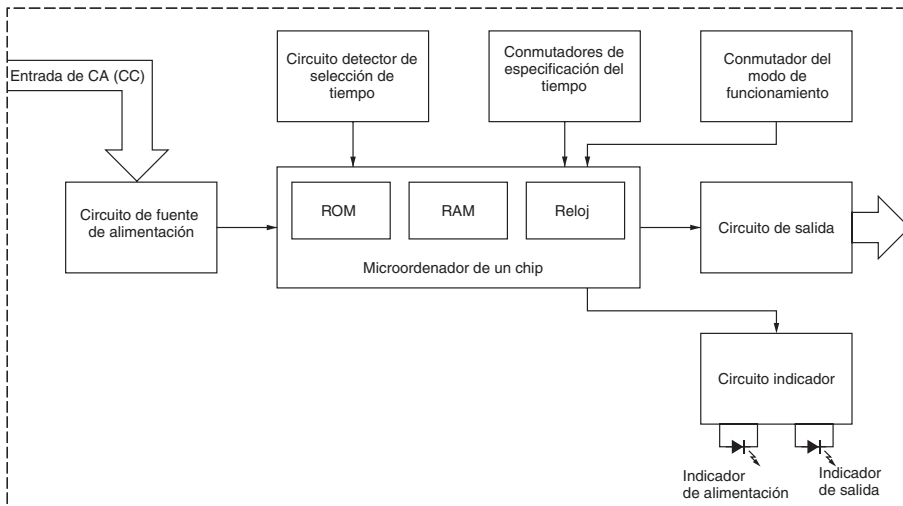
Entrada de CA (CC)

Circuito detector de selección de tiempo

Conmutadores de especificación del tiempo

Conmutador del modo de funcionamiento

Circuito de fuente de alimentación

ROM

RAM

Reloj

Microordenador de un chip

Circuito de salida

Circuito indicador

Indicador de alimentación

Indicador de salida